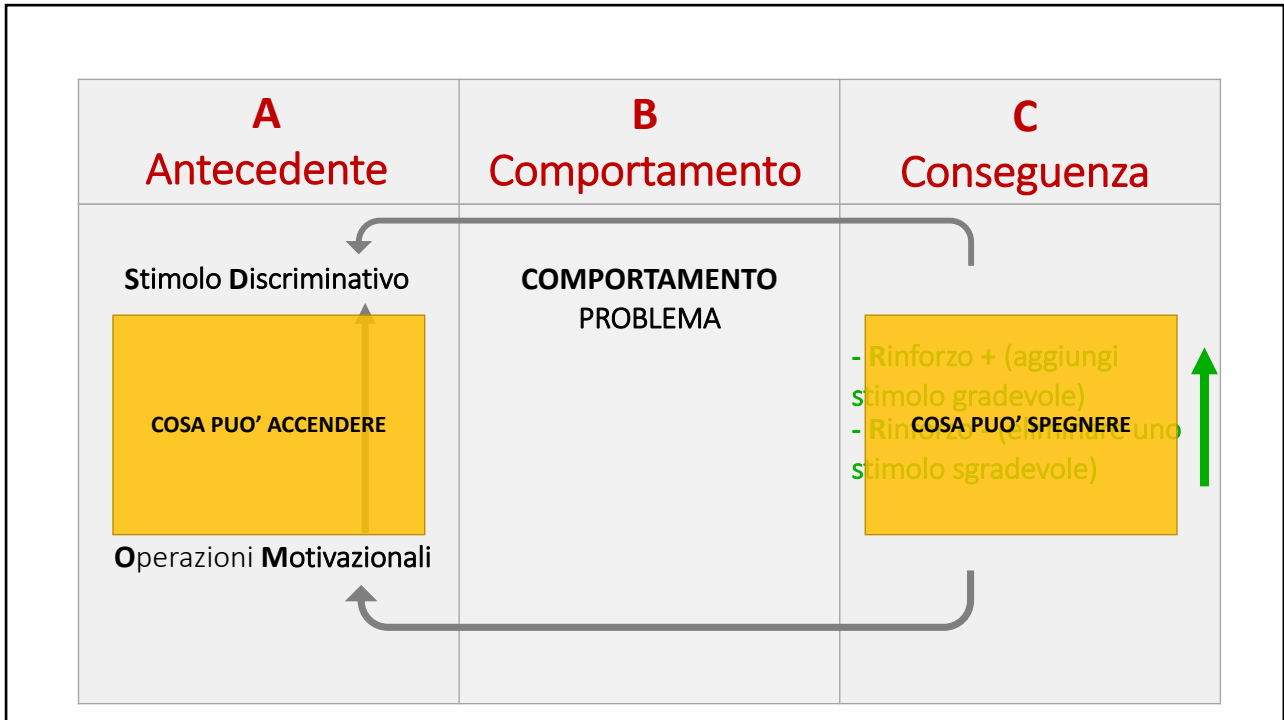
| A Antecedente | B Comportamento | C Conseguenza |
|---|---|---|
| Stimolo Discriminativo<br>COSA PUO' ACCENDERE<br>Operazioni Motivazionali | COMPORTAMENTO PROBLEMA | - Rinforzo + (aggiungi stimolo gradevole)<br>COSA PUO' SPEGNERE<br>- Rinforzo – ([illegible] uno stimolo sgradevole) |